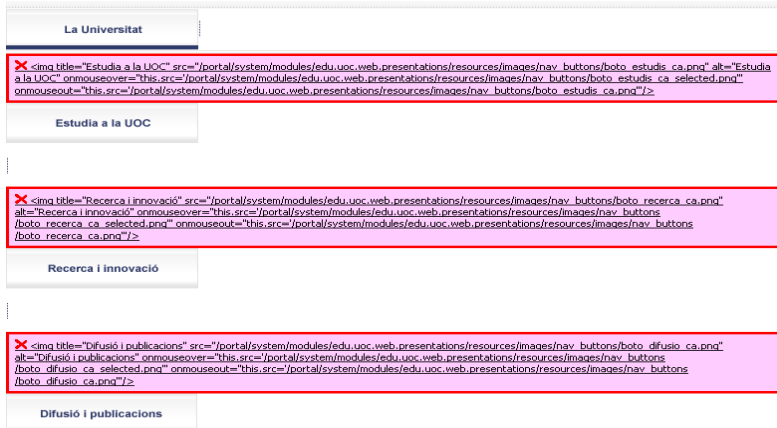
La Universitat

<img title="Estudia a la UOC" src="/portal/system/modules/edu.uoc.web.presentations/resources/images/nav_buttons/boto_estudis_ca.png" alt="Estudia a la UOC" onmouseover="this.src='/portal/system/modules/edu.uoc.web.presentations/resources/images/nav_buttons/boto_estudis_ca_selected.png'" onmouseout="this.src='/portal/system/modules/edu.uoc.web.presentations/resources/images/nav_buttons/boto_estudis_ca.png'"/>

Estudia a la UOC

<img title="Recerca i innovació" src="/portal/system/modules/edu.uoc.web.presentations/resources/images/nav_buttons/boto_recerca_ca.png" alt="Recerca i innovació" onmouseover="this.src='/portal/system/modules/edu.uoc.web.presentations/resources/images/nav_buttons/boto_recerca_ca_selected.png'" onmouseout="this.src='/portal/system/modules/edu.uoc.web.presentations/resources/images/nav_buttons/boto_recerca_ca.png'"/>

Recerca i innovació

<img title="Difusió i publicacions" src="/portal/system/modules/edu.uoc.web.presentations/resources/images/nav_buttons/boto_difusio_ca.png" alt="Difusió i publicacions" onmouseover="this.src='/portal/system/modules/edu.uoc.web.presentations/resources/images/nav_buttons/boto_difusio_ca_selected.png'" onmouseout="this.src='/portal/system/modules/edu.uoc.web.presentations/resources/images/nav_buttons/boto_difusio_ca.png'"/>

Difusió i publicacions